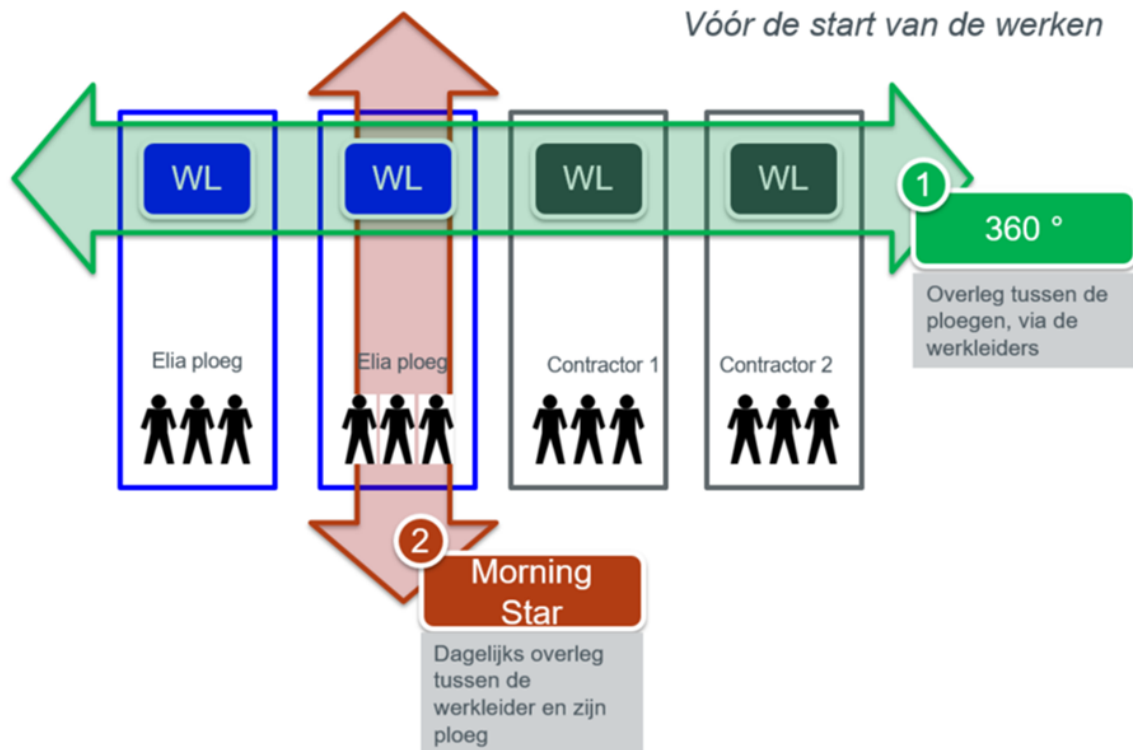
Vóór de start van de werken

WL

WL

WL

WL

1

360 °

Overleg tussen de ploegen, via de werkleiders

Elia ploeg

Elia ploeg

Contractor 1

Contractor 2

2

Morning Star

Dagelijks overleg tussen de werkleider en zijn ploeg